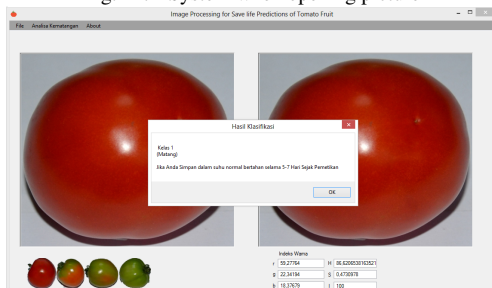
Image Processing for Save life Predictions of Tomato Fruit

File Analisa Kematangan About

Hasil Klasifikasi

Kelas 1
(Matang)

Jika Anda Simpan dalam suhu normal bertahan selama 5-7 Hari Sejak Pemetikan

OK

Indeks Warna

r 55,27764
H 86,6200538162521
g 22,34184
S 0,4730976
b 18,37679
I 100